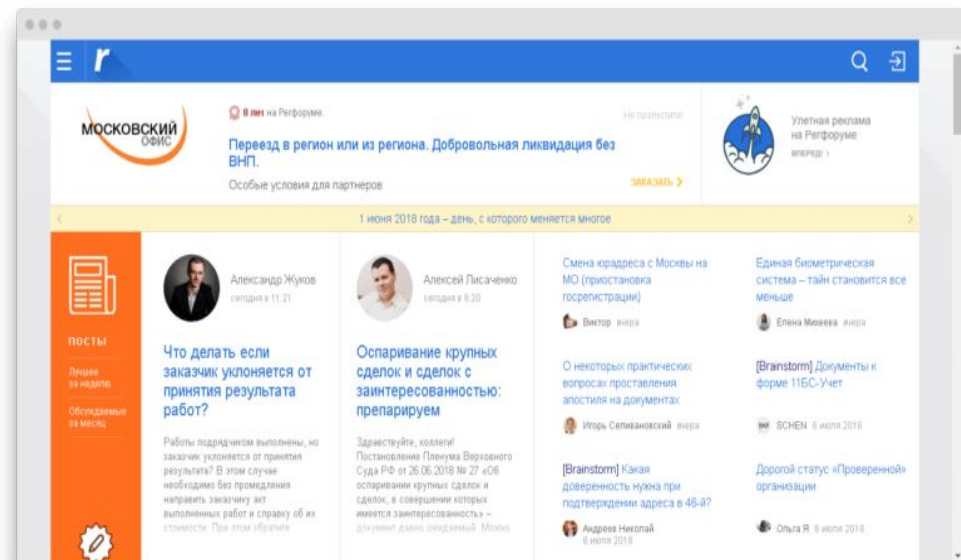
r

МОСКОВСКИЙ ОФИС

8 лет на Регфоруме

Не пропустите!

Переезд в регион или из региона. Добровольная ликвидация без ВНП.

Особые условия для партнеров

ЗАКАЗАТЬ >

Улетная реклама на Регфоруме

вперед! >

1 июня 2018 года – день, с которого меняется многое

ПОСТЫ

Лучшее за неделю

Обсуждаемые за месяц

Александр Жуков
сегодня в 11:21

Что делать если заказчик уклоняется от принятия результата работ?

Работы подрядчиком выполнены, но заказчик уклоняется от принятия результата? В этом случае необходимо без промедления направить заказчику акт выполненных работ и справку об их стоимости. При этом обратите

Алексей Лисаченко
сегодня в 9:20

Оспаривание крупных сделок и сделок с заинтересованностью: препарируем

Здравствуйте, коллеги! Постановление Пленума Верховного Суда РФ от 26.06.2018 № 27 «Об оспаривании крупных сделок и сделок, в совершении которых имеется заинтересованность» – документ давно ожидаемый. Можно

Смена юрадреса с Москвы на МО (приостановка госрегистрации)

Виктор вчера

Единая биометрическая система – тайн становится все меньше

Елена Минеева вчера

О некоторых практических вопросах проставления апостиля на документах

Игорь Селивановский вчера

[Brainstorm] Документы к форме 11БС-Учет

SCHEN 6 июля 2018

[Brainstorm] Какая доверенность нужна при подтверждении адреса в 46-й?

Андреев Николай
6 июля 2018

Дорогой статус «Проверенной» организации

Ольга Я 6 июля 2018